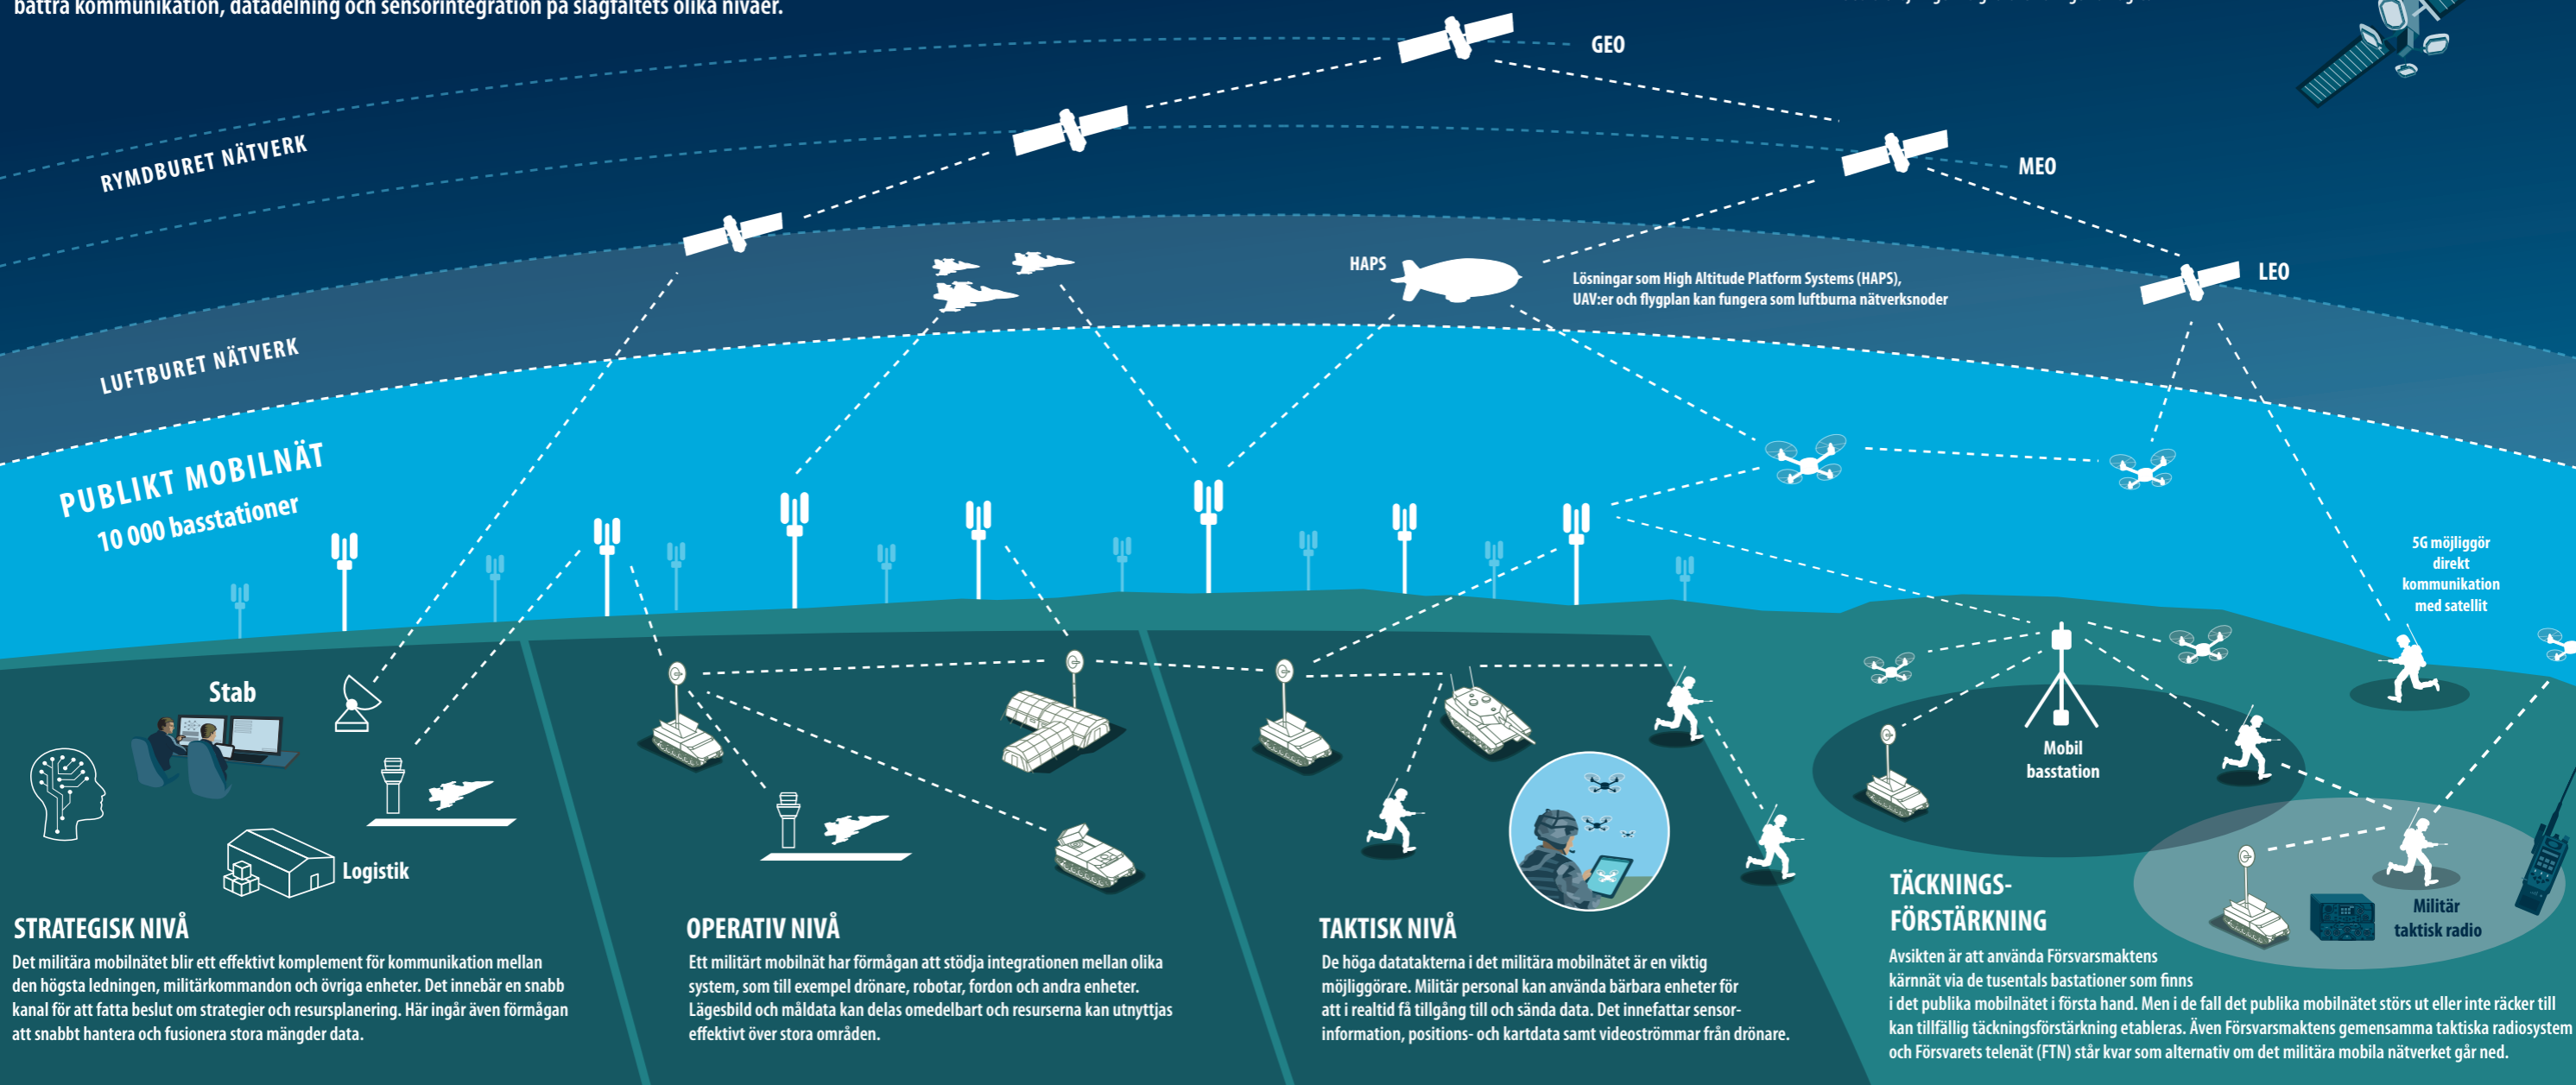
bättra kommunikation, datadelning och sensorintegration på slagfältets olika nivåer.

GEO

RYMDBURET NÄTVERK

MEO

HAPS

Lösningar som High Altitude Platform Systems (HAPS), UAV:er och flygplan kan fungera som luftburna nätverksnoder

LEO

LUFTBURET NÄTVERK

PUBLIKT MOBILNÄT
10 000 basstationer

5G möjliggör direkt kommunikation med satellit

Stab

Logistik

Mobil basstation

Militär taktisk radio

STRATEGISK NIVÅ

Det militära mobilnätet blir ett effektivt komplement för kommunikation mellan den högsta ledningen, militärkommandon och övriga enheter. Det innebär en snabb kanal för att fatta beslut om strategier och resursplanering. Här ingår även förmågan att snabbt hantera och fusionera stora mängder data.

OPERATIV NIVÅ

Ett militärt mobilnät har förmågan att stödja integrationen mellan olika system, som till exempel drönare, robotar, fordon och andra enheter. Lägesbild och måldata kan delas omedelbart och resurserna kan utnyttjas effektivt över stora områden.

TAKTISK NIVÅ

De höga datatakterna i det militära mobilnätet är en viktig möjliggörare. Militär personal kan använda bärbara enheter för att i realtid få tillgång till och sända data. Det innefattar sensorinformation, positions- och kartdata samt videoströmmar från drönare.

TÄCKNINGS-FÖRSTÄRKNING

Avsikten är att använda Försvarsmaktens kärnnät via de tusentals bastationer som finns i det publika mobilnätet i första hand. Men i de fall det publika mobilnätet störs ut eller inte räcker till kan tillfällig täckningsförstärkning etableras. Även Försvarsmaktens gemensamma taktiska radiosystem och Försvarets telenät (FTN) står kvar som alternativ om det militära mobila nätverket går ned.